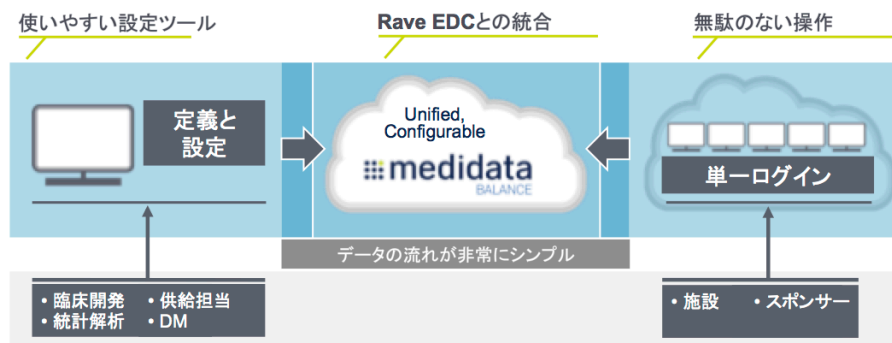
使いやすい設定ツール

Rave EDCとの統合

無駄のない操作

定義と設定

Unified, Configurable

medidata

BALANCE

単一ログイン

データの流れが非常にシンプル

• 臨床開発 • 供給担当
• 統計解析 • DM

• 施設 • スポンサー